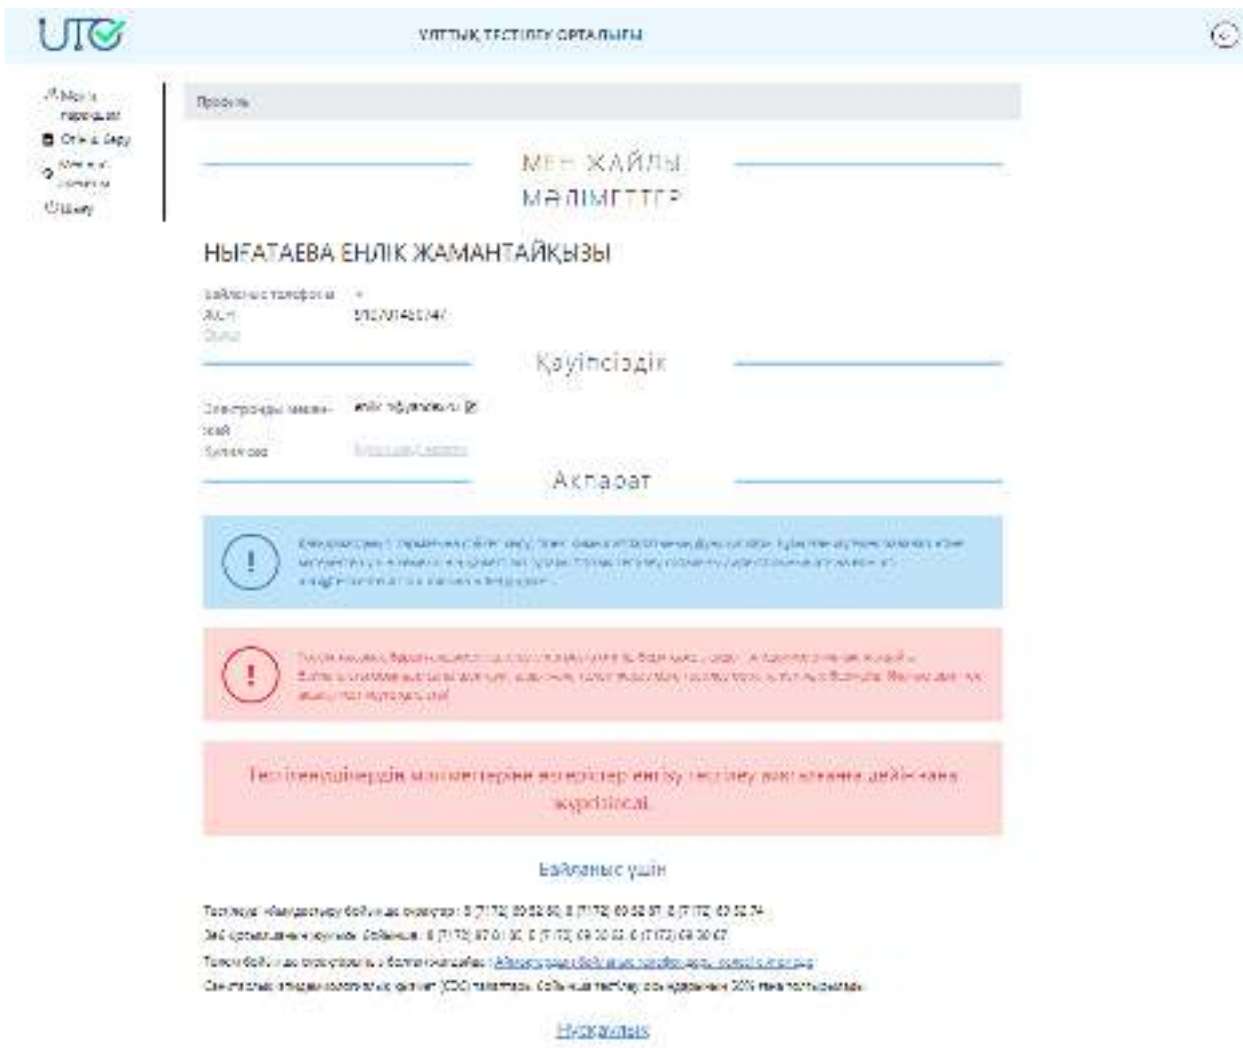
UTC

ҰЛТТЫҚ ТЕСТІЛЕУ ОРТАЛЫҒЫ

Менің парақшам
Өтініш беру
Менің ...
Шығу

Профиль

МЕН ЖАЙЛЫ МӘЛІМЕТТЕР

НЫҒАТАЕВА ЕҢЛІК ЖАМАНТАЙҚЫЗЫ

Байланыс телефоны +
ЖСН 010704650747
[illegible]

Қауіпсіздік

Электронды мекен-жай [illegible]
Құпия сөз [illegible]

Ақпарат

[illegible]

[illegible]

Тестілеушілердің мәліметтеріне өзгерістер енгізу тестілеу басталғанға дейін ғана жүргізіледі.

Байланыс үшін

Тестілеуді ақпараттандыру бойынша операторлар: 8 (7172) 69 52 80, 8 (7172) 69 52 81, 8 (7172) 69 52 74
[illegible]
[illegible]
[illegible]

Нұсқаулық